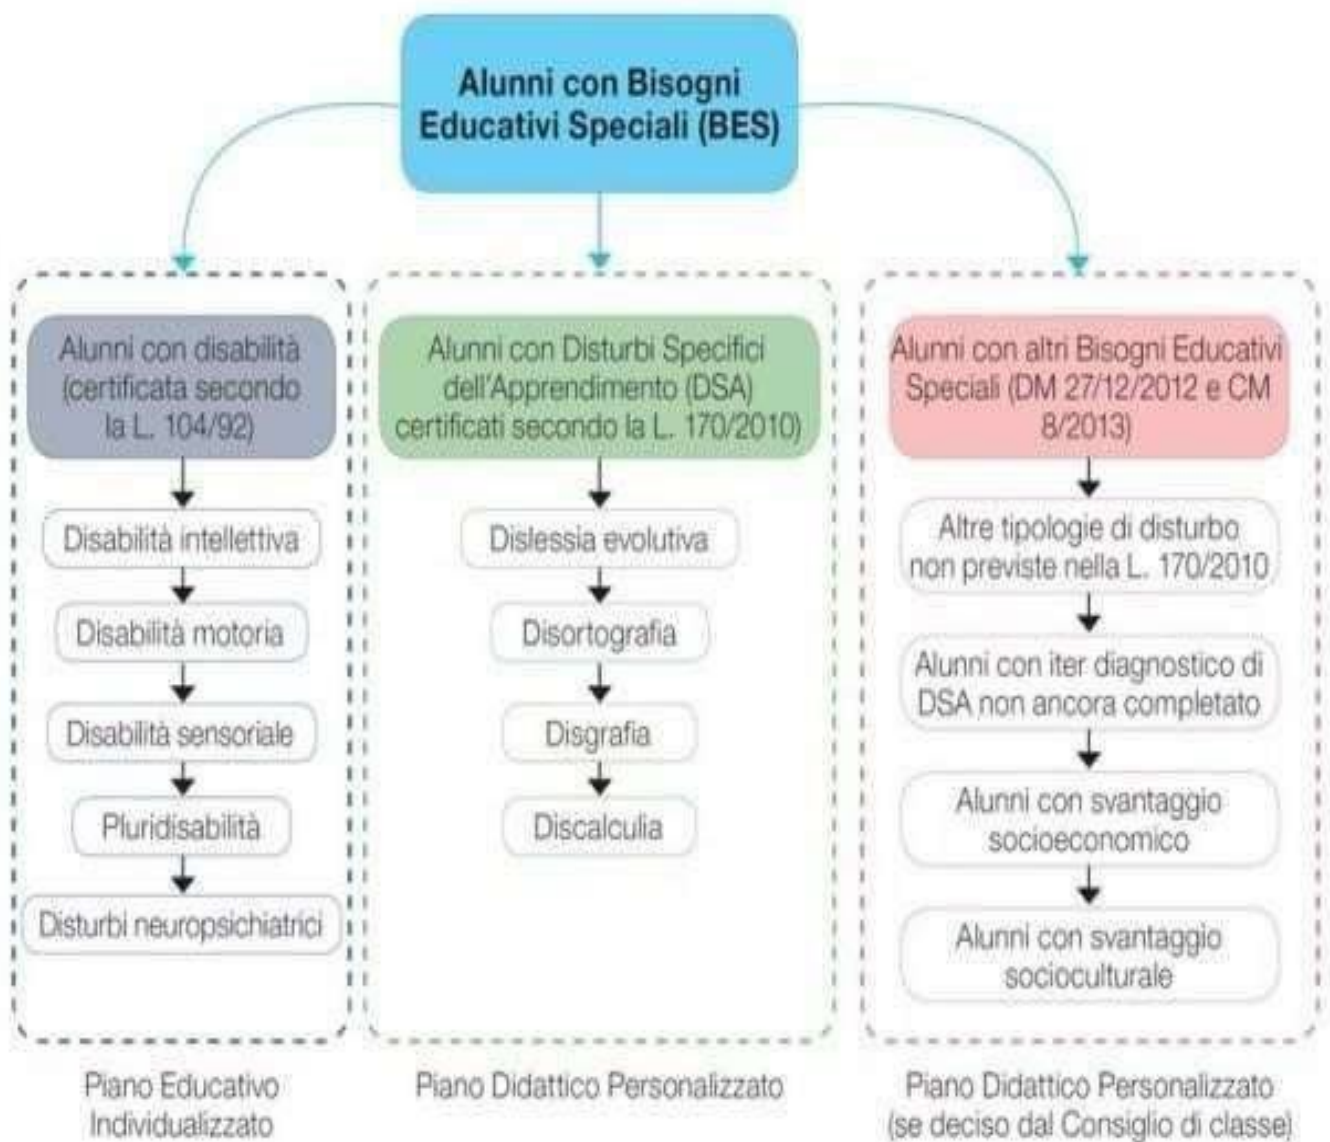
Alunni con Bisogni Educativi Speciali (BES)

Alunni con disabilità (certificata secondo la L. 104/92)

Disabilità intellettiva

Disabilità motoria

Disabilità sensoriale

Pluridisabilità

Disturbi neuropsichiatrici

Piano Educativo Individualizzato

Alunni con Disturbi Specifici dell'Apprendimento (DSA) certificati secondo la L. 170/2010)

Dislessia evolutiva

Disortografia

Disgrafia

Discalculia

Piano Didattico Personalizzato

Alunni con altri Bisogni Educativi Speciali (DM 27/12/2012 e CM 8/2013)

Altre tipologie di disturbo non previste nella L. 170/2010

Alunni con iter diagnostico di DSA non ancora completato

Alunni con svantaggio socioeconomico

Alunni con svantaggio socioculturale

Piano Didattico Personalizzato (se deciso dal Consiglio di classe)